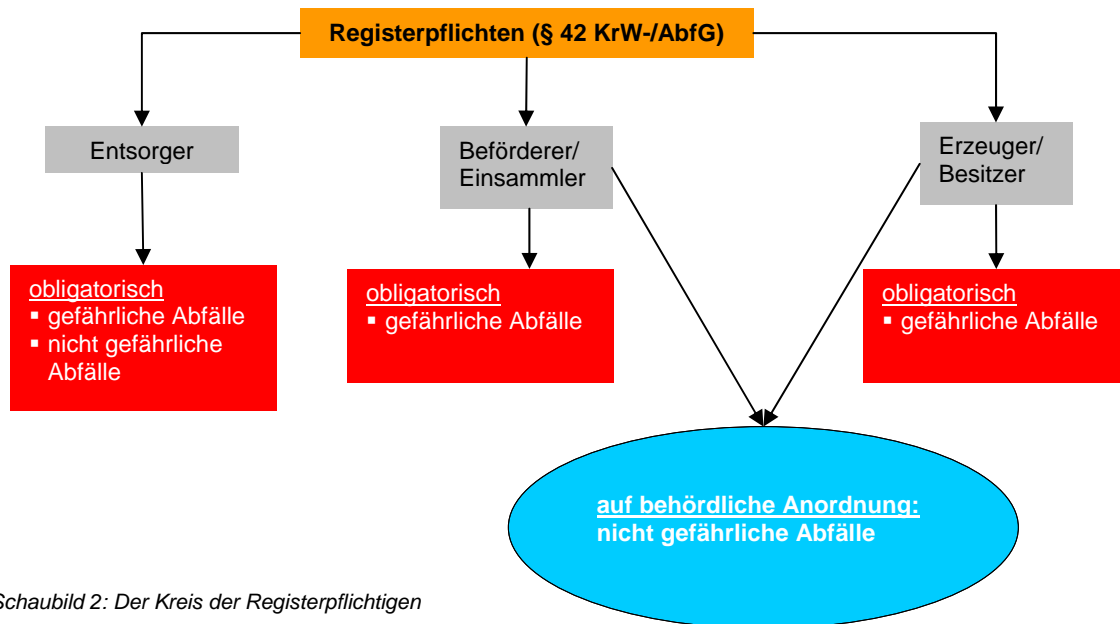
Registerpflichten (§ 42 KrW-/AbfG)

Entsorger

Beförderer/ Einsammler

Erzeuger/ Besitzer

obligatorisch
▪ gefährliche Abfälle
▪ nicht gefährliche Abfälle

obligatorisch
▪ gefährliche Abfälle

obligatorisch
▪ gefährliche Abfälle

auf behördliche Anordnung:
nicht gefährliche Abfälle

Schaubild 2: Der Kreis der Registerpflichtigen